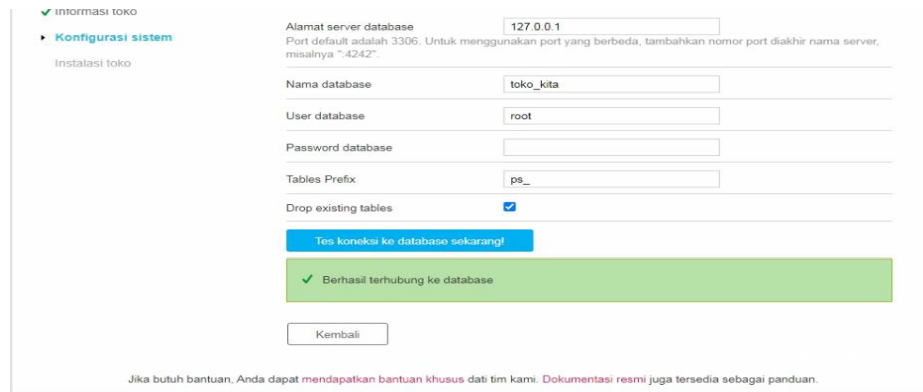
✔ Informasi toko
▸ Konfigurasi sistem
Instalasi toko

Alamat server database 127.0.0.1
Port default adalah 3306. Untuk menggunakan port yang berbeda, tambahkan nomor port diakhir nama server, misalnya ":4242".

Nama database toko_kita

User database root

Password database

Tables Prefix ps_

Drop existing tables

Tes koneksi ke database sekarang!

✔ Berhasil terhubung ke database

Kembali

Jika butuh bantuan, Anda dapat mendapatkan bantuan khusus dati tim kami. Dokumentasi resmi juga tersedia sebagai panduan.